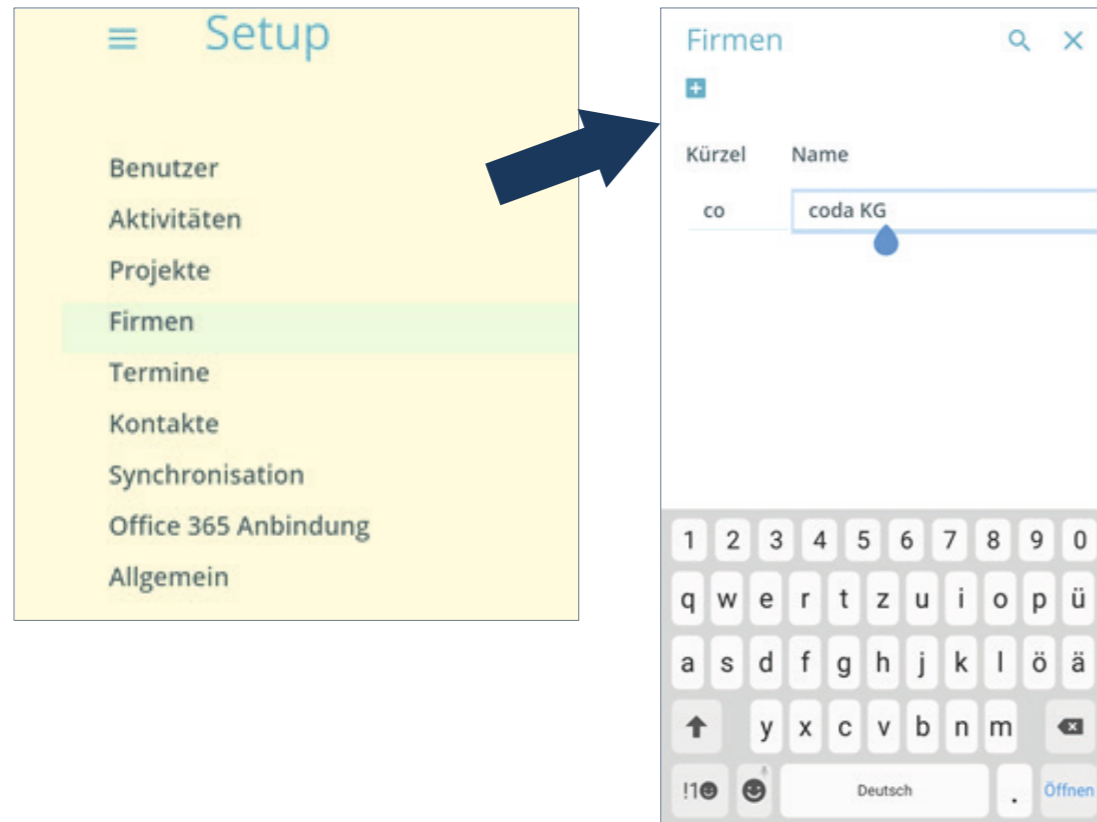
Setup

Benutzer
Aktivitäten
Projekte
Firmen
Termine
Kontakte
Synchronisation
Office 365 Anbindung
Allgemein

Firmen

| Kürzel | Name |
|---|---|
| co | coda KG |

1 2 3 4 5 6 7 8 9 0
q w e r t z u i o p ü
a s d f g h j k l ö ä
y x c v b n m
!1☺ Deutsch . Öffnen